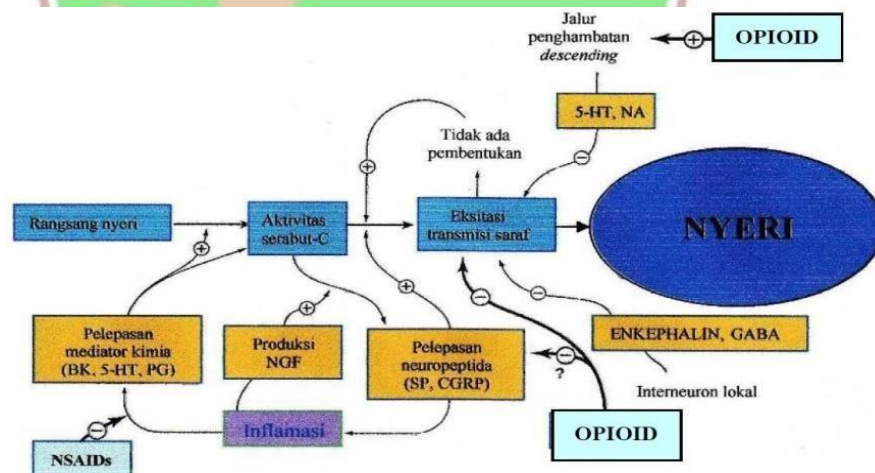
Jalur penghambatan *descending*

OPIOID

5-HT, NA

Tidak ada pembentukan

Rangsang nyeri

Aktivitas serabut-C

Eksitasi transmisi saraf

NYERI

Pelepasan mediator kimia (BK, 5-HT, PG)

Produksi NGF

Pelepasan neuropeptida (SP, CGRP)

ENKEPHALIN, GABA

?

Interneuron lokal

Inflamasi

OPIOID

NSAIDs